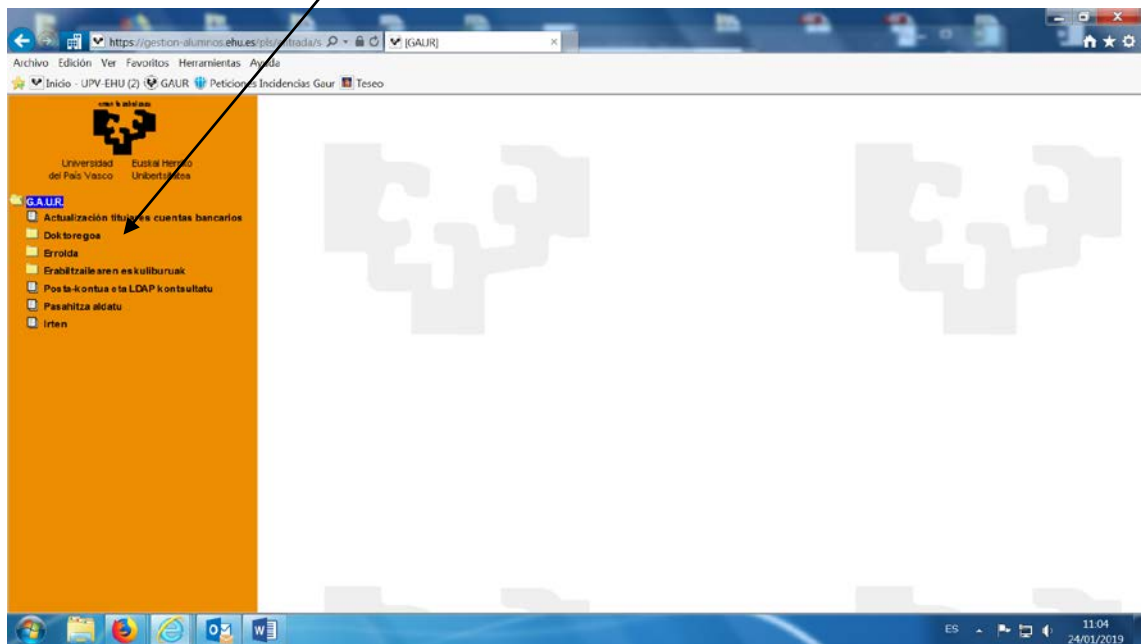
https://gestion-alumnos.ehu.es/pls/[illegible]/s [GAUR]

Archivo Edición Ver Favoritos Herramientas Ayuda

Inicio - UPV-EHU (2) GAUR Peticiones Incidencias Gaur Teseo

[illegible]

Universidad del País Vasco Euskal Herriko Unibertsitatea

G.A.U.R.

Actualización titulares cuentas bancarios

Doktoregoa

Erroida

Erabiltzailearen eskuliburuak

Posta-kontua eta LDAP kontsultatu

Pasahitza aldatu

Irten

ES 11:04 24/01/2019